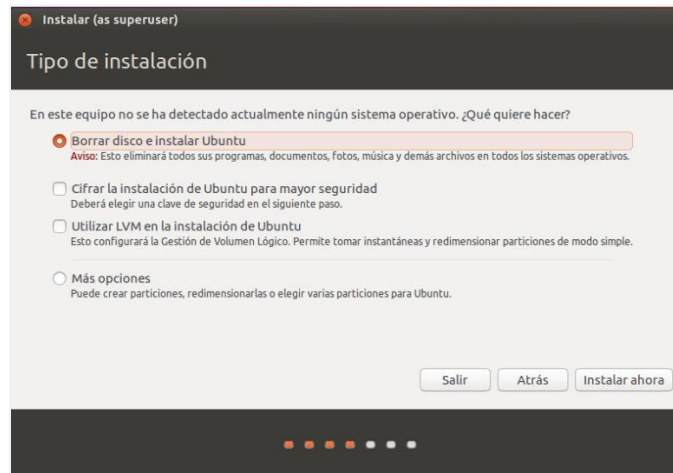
Instalar (as superuser)

Tipo de instalación

En este equipo no se ha detectado actualmente ningún sistema operativo. ¿Qué quiere hacer?

Borrar disco e instalar Ubuntu
Aviso: Esto eliminará todos sus programas, documentos, fotos, música y demás archivos en todos los sistemas operativos.

Cifrar la instalación de Ubuntu para mayor seguridad
Deberá elegir una clave de seguridad en el siguiente paso.

Utilizar LVM en la instalación de Ubuntu
Esto configurará la Gestión de Volumen Lógico. Permite tomar instantáneas y redimensionar particiones de modo simple.

Más opciones
Puede crear particiones, redimensionarlas o elegir varias particiones para Ubuntu.

Salir
Atrás
Instalar ahora